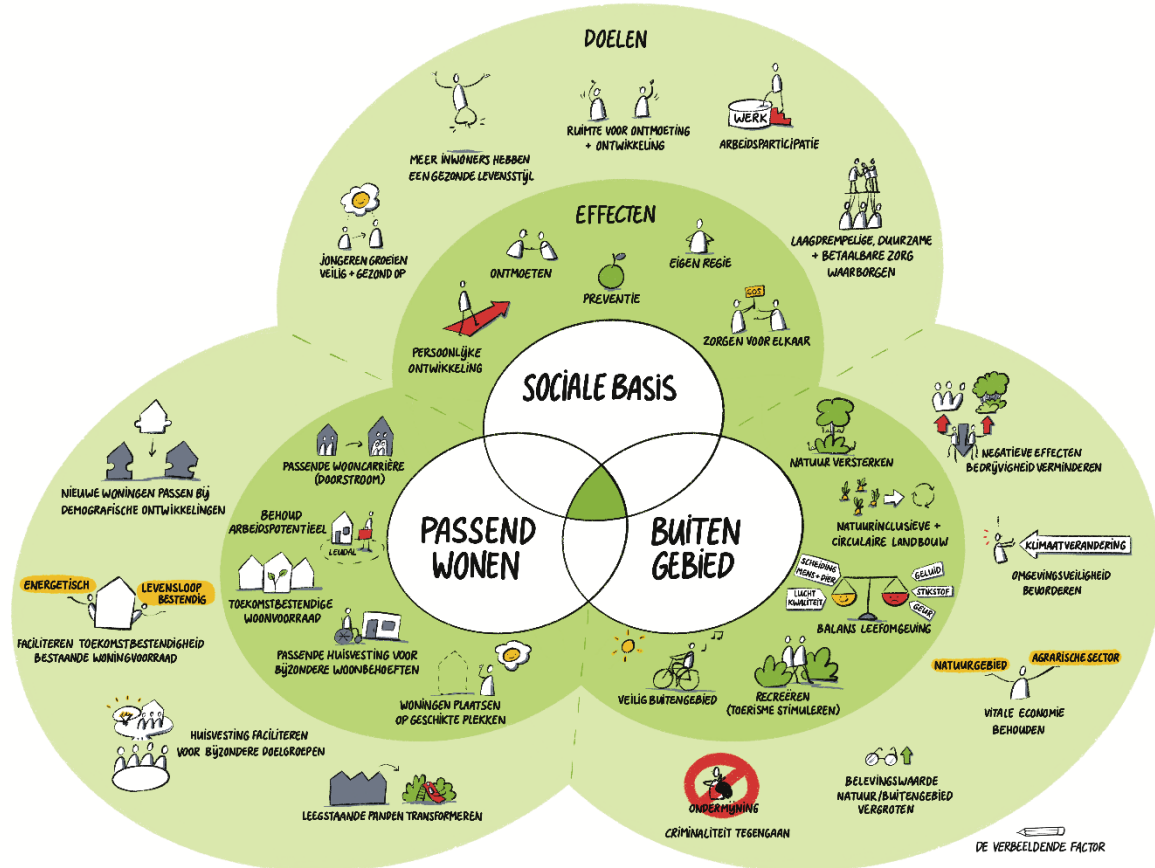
DOELEN

MEER INWONERS HEBBEN EEN GEZONDE LEVENSSTIJL

RUIMTE VOOR ONTMOETING + ONTWIKKELING

WERK
ARBEIDSPARTICIPATIE

JONGEREN GROEIEN VEILIG + GEZOND OP

LAAGDREMPELIGE, DUURZAME + BETAALBARE ZORG WAARBORGEN

EFFECTEN

ONTMOETEN

EIGEN REGIE

PREVENTIE

SOS
ZORGEN VOOR ELKAAR

PERSOONLIJKE ONTWIKKELING

SOCIALE BASIS

PASSEND WONEN

BUITEN GEBIED

NIEUWE WONINGEN PASSEN BIJ DEMOGRAFISCHE ONTWIKKELINGEN

PASSENDE WOONCARRIÈRE (DOORSTROOM)

BEHOUD ARBEIDSPOTENTIEEL
LEUDAL

ENERGETISCH
LEVENSLOOP BESTENDIG

FACILITEREN TOEKOMSTBESTENDIGHEID BESTAANDE WONINGVOORRAAD

TOEKOMSTBESTENDIGE WOONVOORRAAD

PASSENDE HUISVESTING VOOR BIJZONDERE WOONBEHOEFTEN

WONINGEN PLAATSEN OP GESCHIKTE PLEKKEN

HUISVESTING FACILITEREN VOOR BIJZONDERE DOELGROEPEN

LEEGSTAANDE PANDEN TRANSFORMEREN

NATUUR VERSTERKEN

NEGATIEVE EFFECTEN BEDRIJVIGHEID VERMINDEREN

NATUURINCLUSIEVE + CIRCULAIRE LANDBOUW

KLIMAATVERANDERING
OMGEVINGSVEILIGHEID BEVORDEREN

SCHEIDING MENS + DIER
LUCHT KWALITEIT
GELUID
STIKSTOF
GEUR
BALANS LEEFOMGEVING

VEILIG BUITENGEBIED

RECREËREN (TOERISME STIMULEREN)

NATUURGEBIED
AGRARISCHE SECTOR
VITALE ECONOMIE BEHOUDEN

ONDERMIJNING
CRIMINALITEIT TEGENGAAN

BELEVINGSWAARDE NATUUR/BUITENGEBIED VERGROTEN

DE VERBEELDENDE FACTOR